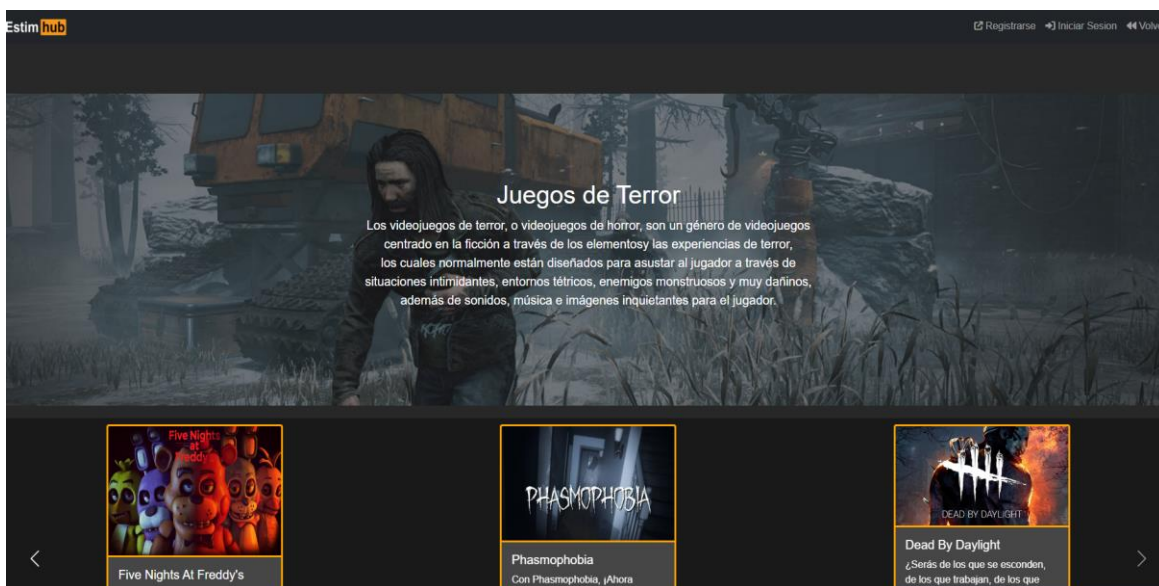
Estim hub

Registrarse Iniciar Sesion Volv

Juegos de Terror

Los videojuegos de terror, o videojuegos de horror, son un género de videojuegos centrado en la ficción a través de los elementosy las experiencias de terror, los cuales normalmente están diseñados para asustar al jugador a través de situaciones intimidantes, entornos tétricos, enemigos monstruosos y muy dañinos, además de sonidos, música e imágenes inquietantes para el jugador.

Five Nights at Freddy's

Five Nights At Freddy's

PHASMOPHOBIA

Phasmophobia

Con Phasmophobia, ¡Ahora

DEAD BY DAYLIGHT

Dead By Daylight

¿Serás de los que se esconden, de los que trabajan, de los que